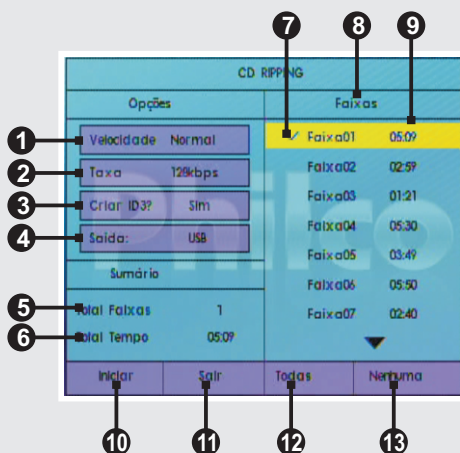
7 8 9

CD RIPPING

Opções

Faixas

1 Velocidade Normal
2 Taxa 128kbps
3 Criar ID3? Sim
4 Saída: USB

Sumário

5 Total Faixas 1
6 Total Tempo 05:09

✓ Faixa01 05:09
Faixa02 02:59
Faixa03 01:21
Faixa04 05:30
Faixa05 03:49
Faixa06 05:50
Faixa07 02:40

Philco

Iniciar Sair Todas Nenhuma

10 11 12 13